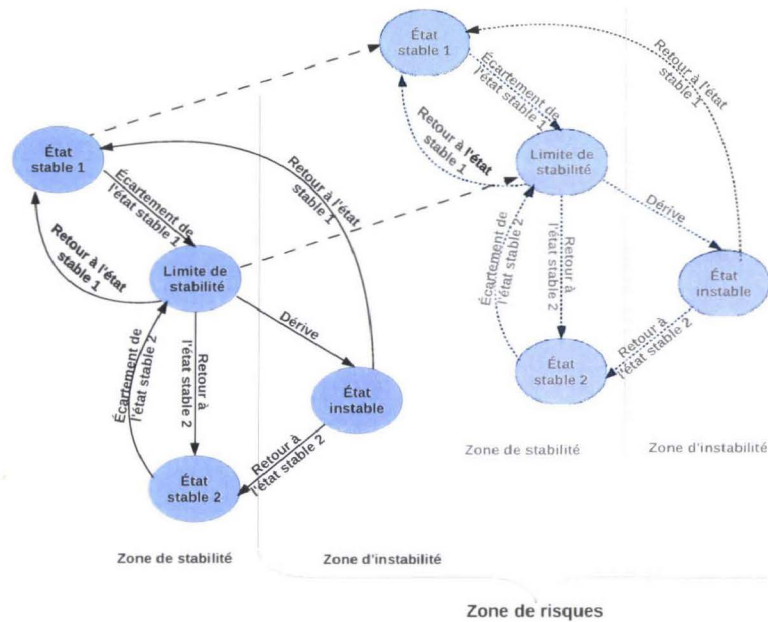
État stable 1

Écartement de l'état stable 1

Retour à l'état stable 1

Limite de stabilité

Dérive

Retour à l'état stable 1

Écartement de l'état stable 2

Retour à l'état stable 2

État instable

Retour à l'état stable 2

État stable 2

Zone de stabilité

Zone d'instabilité

État stable 1

Écartement de l'état stable 1

Retour à l'état stable 1

Retour à l'état stable 1

Limite de stabilité

Dérive

Écartement de l'état stable 2

Retour à l'état stable 2

État instable

Retour à l'état stable 2

État stable 2

Zone de stabilité

Zone d'instabilité

Zone de risques